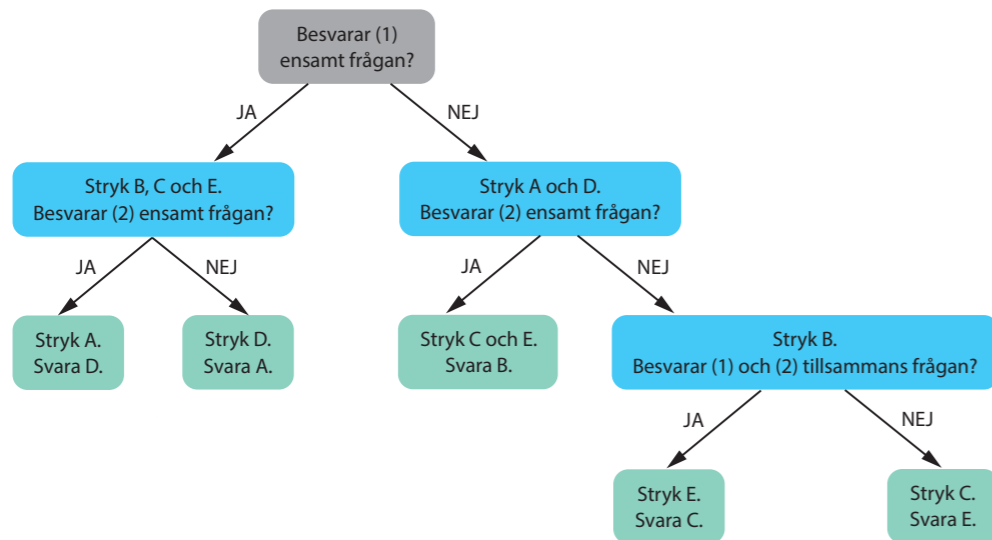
Besvarar (1) ensamt frågan?

JA

NEJ

Stryk B, C och E.
Besvarar (2) ensamt frågan?

Stryk A och D.
Besvarar (2) ensamt frågan?

JA

NEJ

JA

NEJ

Stryk A.
Svara D.

Stryk D.
Svara A.

Stryk C och E.
Svara B.

Stryk B.
Besvarar (1) och (2) tillsammans frågan?

JA

NEJ

Stryk E.
Svara C.

Stryk C.
Svara E.